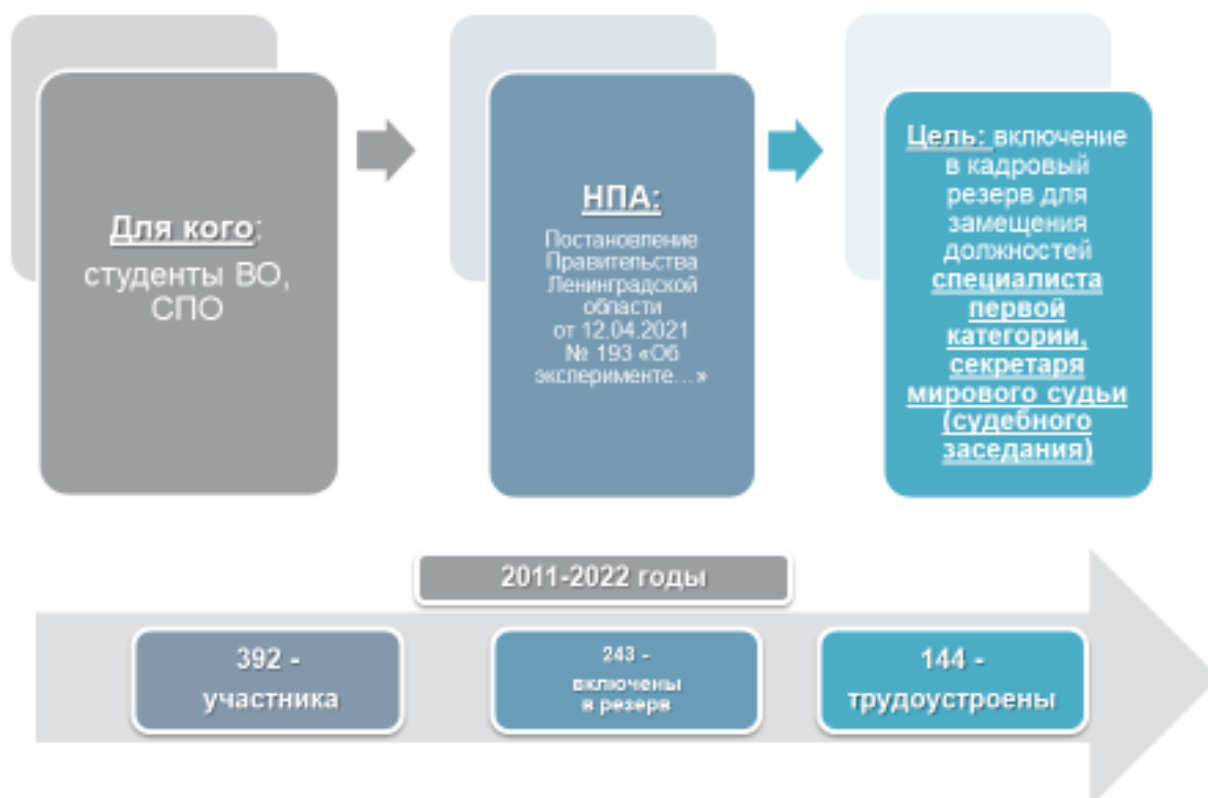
Для кого: студенты ВО, СПО

НПА:

Постановление Правительства Ленинградской области от 12.04.2021 № 193 «Об эксперименте…»

Цель: включение в кадровый резерв для замещения должностей специалиста первой категории, секретаря мирового судьи (судебного заседания)

2011-2022 годы

392 - участника

243 - включены в резерв

144 - трудоустроены